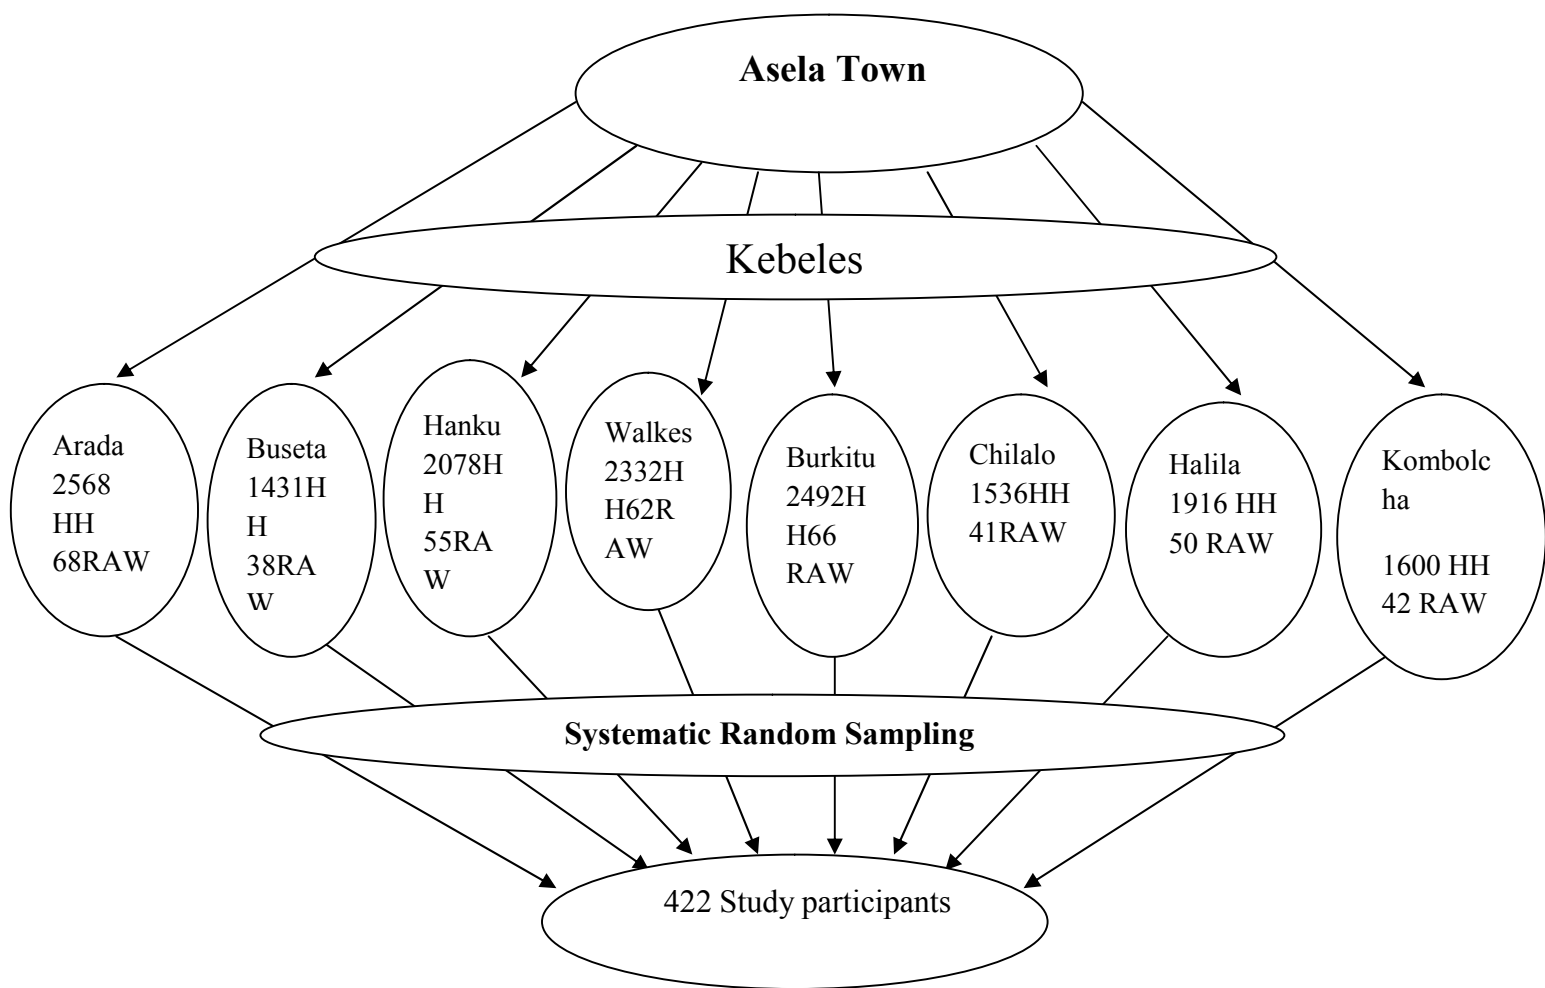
Asela Town

Kebeles

Arada 2568 HH 68RAW

Buseta 1431HH 38RAW

Hanku 2078HH 55RAW

Walkes 2332HH62RAW

Burkitu 2492HH66 RAW

Chilalo 1536HH 41RAW

Halila 1916 HH 50 RAW

Kombolcha

1600 HH 42 RAW

Systematic Random Sampling

422 Study participants